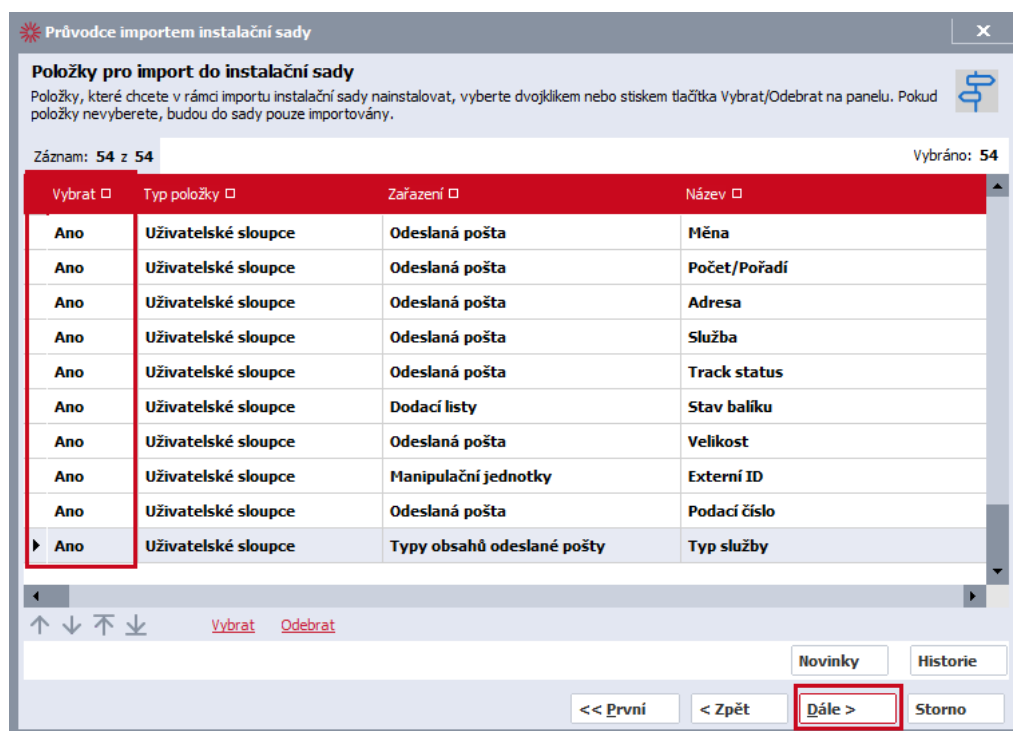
Průvodce importem instalační sady

Položky pro import do instalační sady

Položky, které chcete v rámci importu instalační sady nainstalovat, vyberte dvojklikem nebo stiskem tlačítka Vybrat/Odebrat na panelu. Pokud položky nevyberete, budou do sady pouze importovány.

Záznam: 54 z 54

Vybráno: 54

| Vybrat | Typ položky | Zařazení | Název |
|---|---|---|---|
| Ano | Uživatelské sloupce | Odeslaná pošta | Měna |
| Ano | Uživatelské sloupce | Odeslaná pošta | Počet/Pořadí |
| Ano | Uživatelské sloupce | Odeslaná pošta | Adresa |
| Ano | Uživatelské sloupce | Odeslaná pošta | Služba |
| Ano | Uživatelské sloupce | Odeslaná pošta | Track status |
| Ano | Uživatelské sloupce | Dodací listy | Stav balíku |
| Ano | Uživatelské sloupce | Odeslaná pošta | Velikost |
| Ano | Uživatelské sloupce | Manipulační jednotky | Externí ID |
| Ano | Uživatelské sloupce | Odeslaná pošta | Podací číslo |
| Ano | Uživatelské sloupce | Typy obsahů odeslané pošty | Typ služby |

Vybrat Odebrat

Novinky Historie

<< První < Zpět Dále > Storno